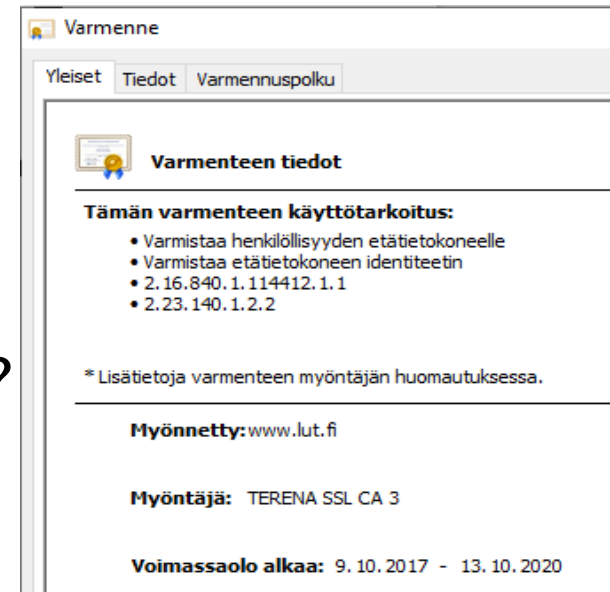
Varmenne

Yleiset | Tiedot | Varmennuspolku

Varmenteen tiedot

Tämän varmenteen käyttötarkoitus:
• Varmistaa henkilöllisyyden etätietokoneelle
• Varmistaa etätietokoneen identiteetin
• 2.16.840.1.114412.1.1
• 2.23.140.1.2.2

* Lisätietoja varmenteen myöntäjän huomautuksessa.

Myönnetty: www.lut.fi

Myöntäjä: TERENA SSL CA 3

Voimassaolo alkaa: 9. 10. 2017 - 13. 10. 2020